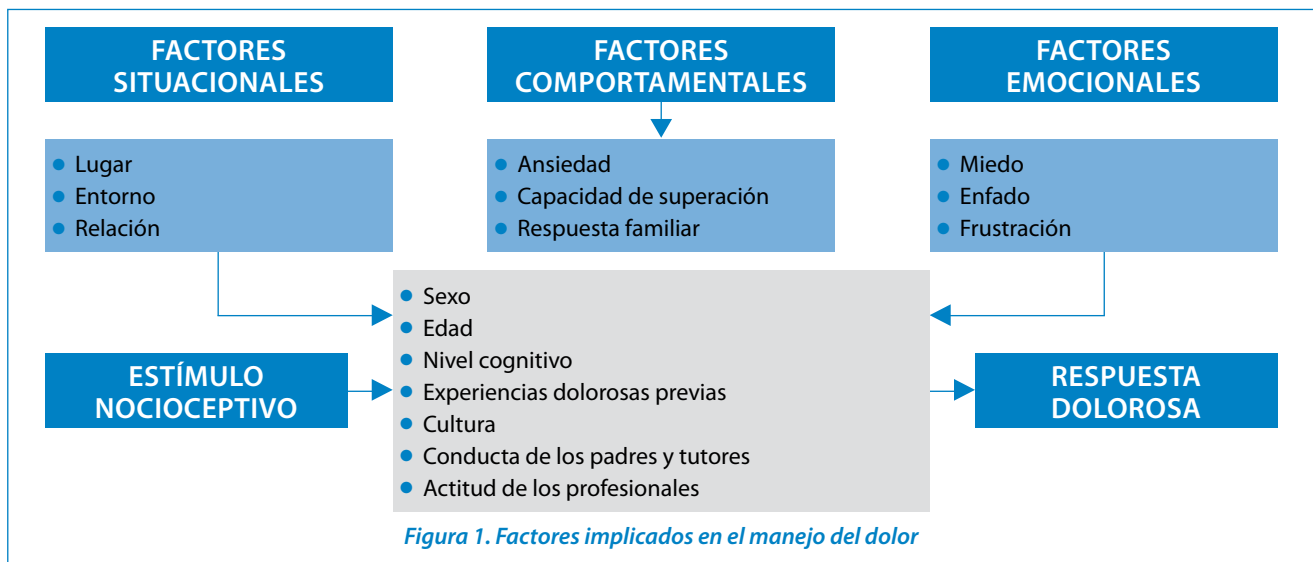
FACTORES SITUACIONALES

FACTORES COMPORTAMENTALES

FACTORES EMOCIONALES

- Lugar
- Entorno
- Relación

- Ansiedad
- Capacidad de superación
- Respuesta familiar

- Miedo
- Enfado
- Frustración

ESTÍMULO NOCIOCEPTIVO

- Sexo
- Edad
- Nivel cognitivo
- Experiencias dolorosas previas
- Cultura
- Conducta de los padres y tutores
- Actitud de los profesionales

RESPUESTA DOLOROSA

Figura 1. Factores implicados en el manejo del dolor